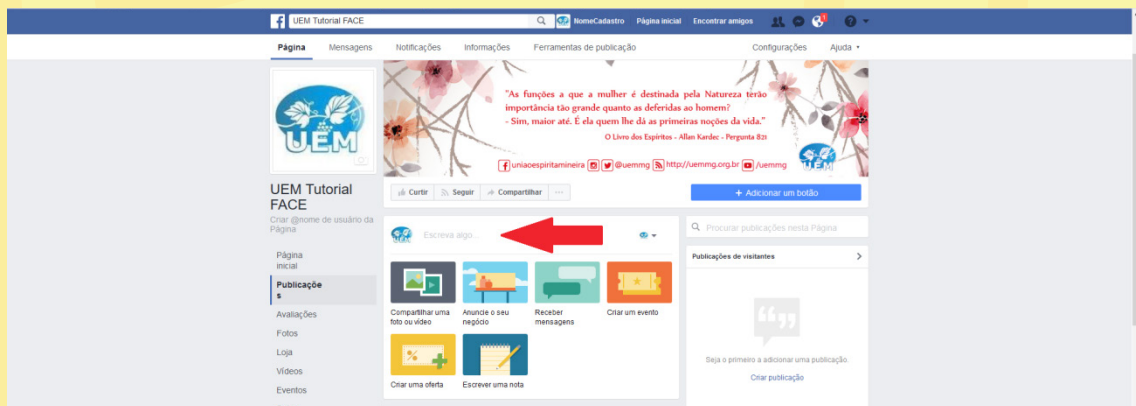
UEM Tutorial FACE

NomeCadastro Página inicial Encontrar amigos

Página Mensagens Notificações Informações Ferramentas de publicação Configurações Ajuda

UEM

"As funções a que a mulher é destinada pela Natureza terão importância tão grande quanto as deferidas ao homem?
- Sim, maior até. É ela quem lhe dá as primeiras noções da vida."
O Livro dos Espíritos - Allan Kardec - Pergunta 821

uniaoespiritamineira @uemmg http://uemmg.org.br /uemmg

UEM Tutorial FACE
Criar @nome de usuário da Página

Curtir Seguir Compartilhar ...

+ Adicionar um botão

Página inicial
Publicações
Avaliações
Fotos
Loja
Vídeos
Eventos

Escreva algo...

Procurar publicações nesta Página

Publicações de visitantes

Compartilhar uma foto ou vídeo
Anuncie o seu negócio
Receber mensagens
Criar um evento
Criar uma oferta
Escrever uma nota

Seja o primeiro a adicionar uma publicação
Criar publicação